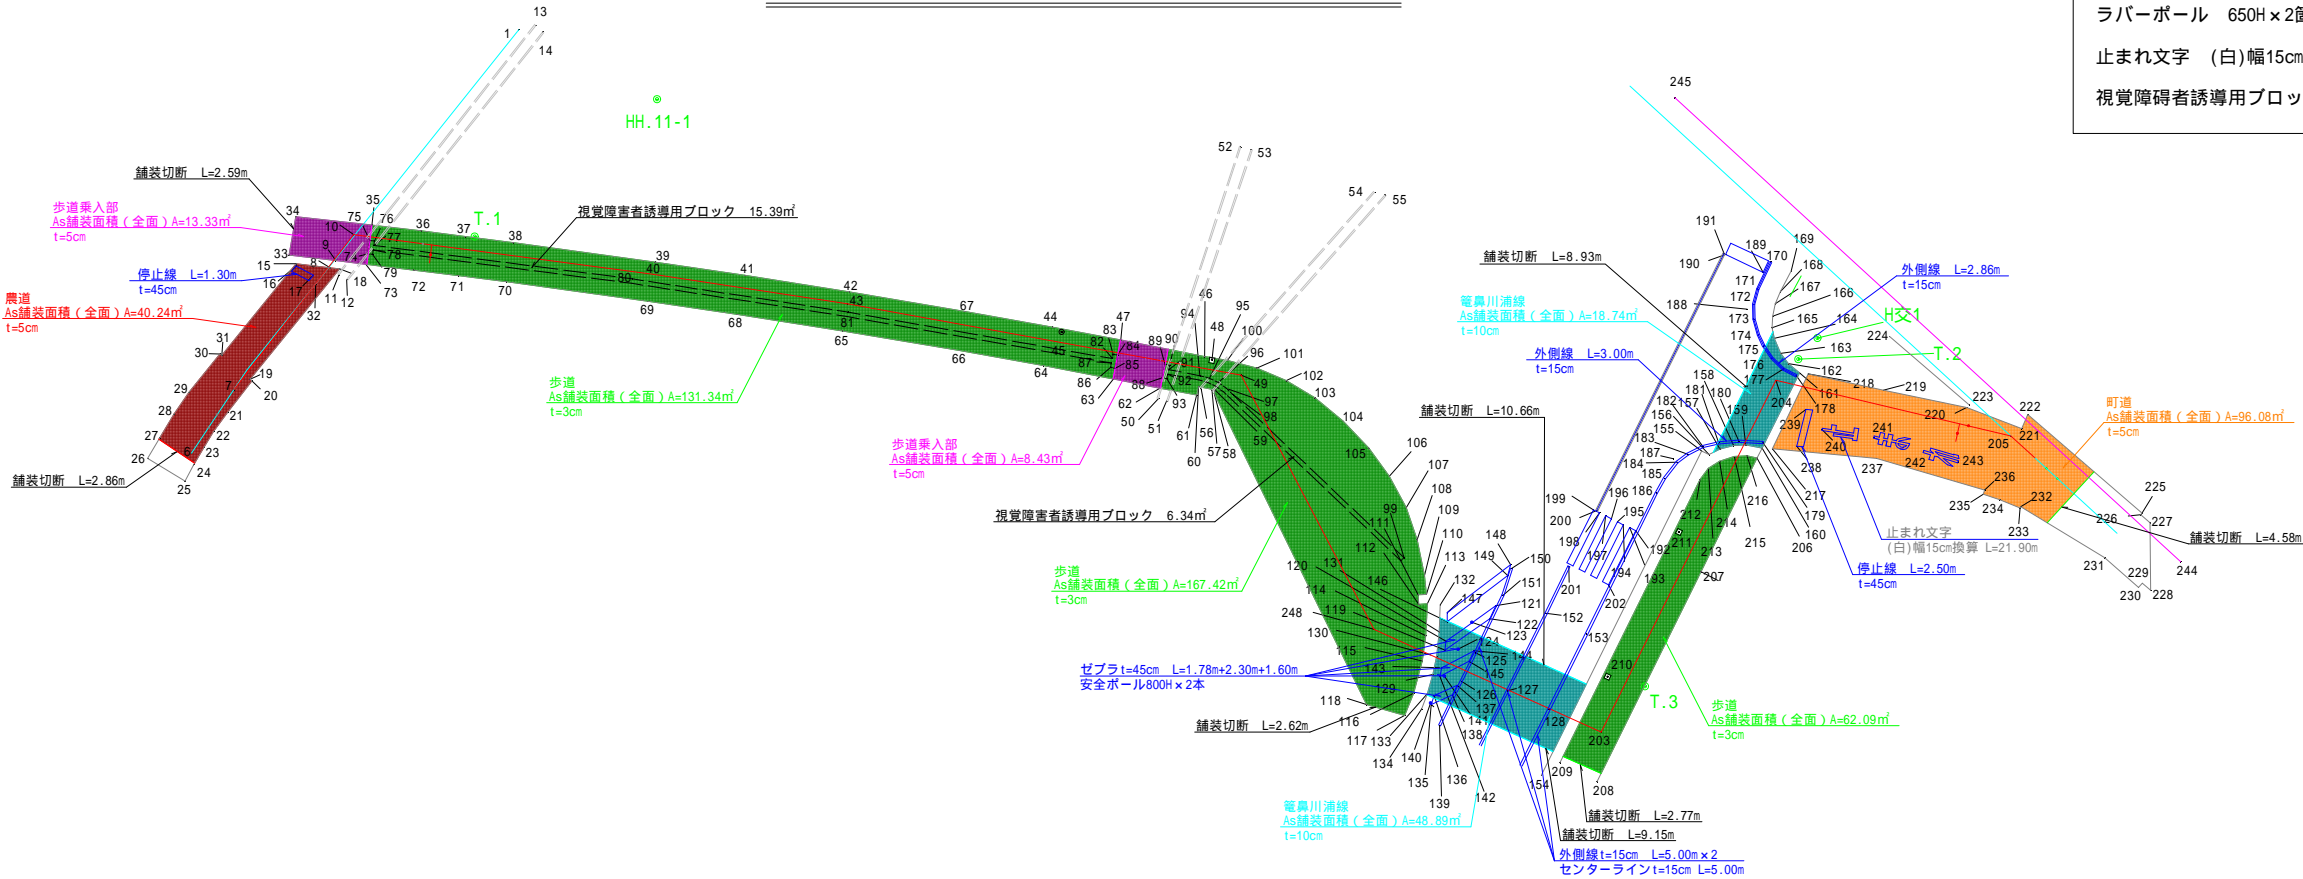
ラバーポール 650H×2

止まれ文字 (白)幅15cm

視覚障碍者誘導用ブロッ

13
1
14
HH.11-1
舗装切断 L=2.59m
歩道乗入部
As舗装面積(全面)A=13.33㎡
t=5cm
停止線 L=1.30m
t=45cm
農道
As舗装面積(全面)A=40.24㎡
t=5cm
T.1
視覚障害者誘導用ブロック 15.39㎡
歩道
As舗装面積(全面)A=131.34㎡
t=3cm
舗装切断 L=2.86m
歩道乗入部
As舗装面積(全面)A=8.43㎡
t=5cm
視覚障害者誘導用ブロック 6.34㎡
歩道
As舗装面積(全面)A=167.42㎡
t=3cm
ゼブラt=45cm L=1.78m+2.30m+1.60m
安全ポール800H×2本
舗装切断 L=2.62m
竃鼻川浦線
As舗装面積(全面)A=48.89㎡
t=10cm
舗装切断 L=8.93m
竃鼻川浦線
As舗装面積(全面)A=18.74㎡
t=10cm
外側線 L=3.00m
t=15cm
舗装切断 L=10.66m
245
外側線 L=2.86m
t=15cm
H交1
T.2
町道
As舗装面積(全面)A=96.08㎡
t=5cm
止まれ文字
(白)幅15cm換算 L=21.90m
停止線 L=2.50m
t=45cm
舗装切断 L=4.58m
T.3
歩道
As舗装面積(全面)A=62.09㎡
t=3cm
舗装切断 L=2.77m
舗装切断 L=9.15m
外側線t=15cm L=5.00m×2
センターラインt=15cm L=5.00m